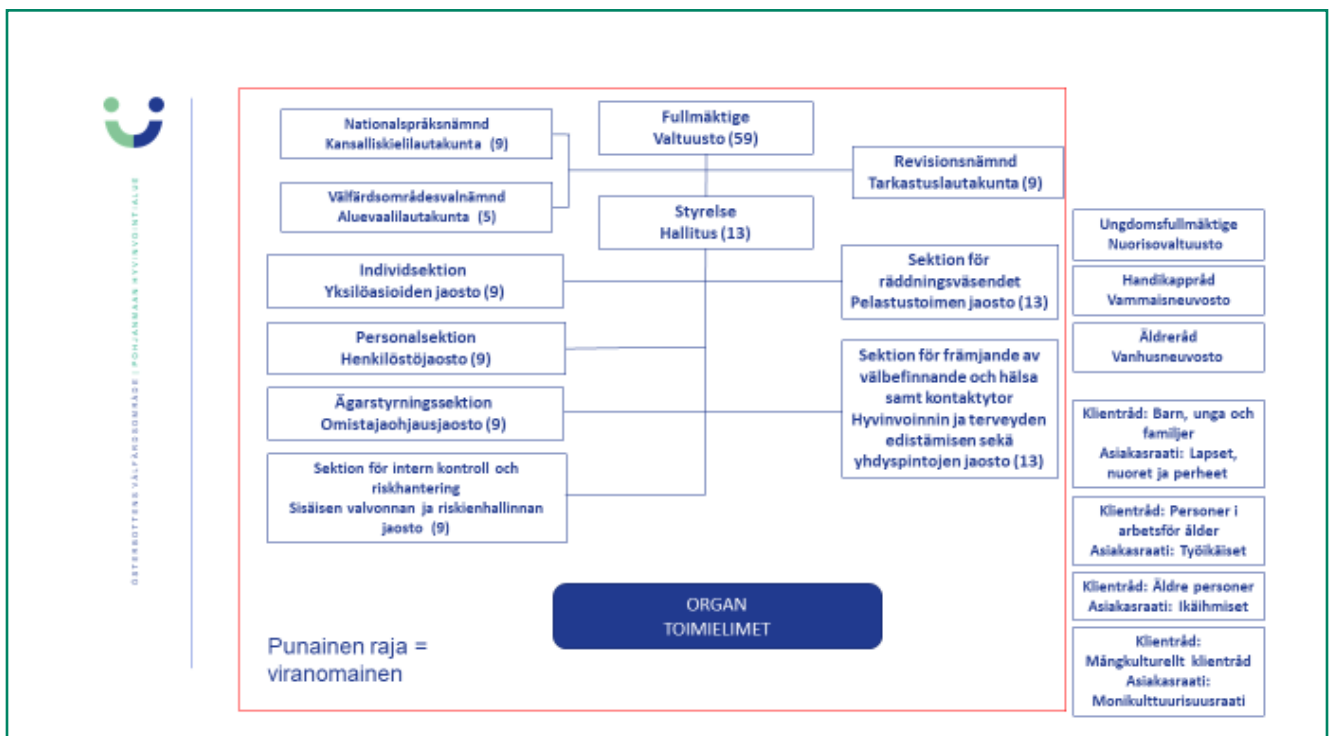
ÖSTERBOTTENS VÄLFÄRDSOMRÅDE | POHJANMAAN HYVINVOINTIALUE

Nationalspråksnämnd
Kansalliskielilautakunta (9)

Fullmäktige
Valtuusto (59)

Revisionsnämnd
Tarkastuslautakunta (9)

Välfärdsområdesvalnämnd
Aluevaalilautakunta (5)

Styrelse
Hallitus (13)

Individsektion
Yksilöasioiden jaosto (9)

Sektion för räddningsväsendet
Pelastustoimen jaosto (13)

Personalsektion
Henkilöstöjaosto (9)

Ägarstyrningssektion
Omistajaohjausjaosto (9)

Sektion för främjande av välbefinnande och hälsa samt kontaktytor
Hyvinvoinnin ja terveyden edistämisen sekä yhdyspintojen jaosto (13)

Sektion för intern kontroll och riskhantering
Sisäisen valvonnan ja riskienhallinnan jaosto (9)

ORGAN
TOIMIELIMET

Punainen raja = viranomainen

Ungdomsfullmäktige
Nuorisovaltuusto

Handikappråd
Vammaisneuvosto

Äldreråd
Vanhusneuvosto

Klientråd: Barn, unga och familjer
Asiakasraati: Lapset, nuoret ja perheet

Klientråd: Personer i arbetsför ålder
Asiakasraati: Työikäiset

Klientråd: Äldre personer
Asiakasraati: Ikäihmiset

Klientråd:
Mångkulturellt klientråd
Asiakasraati:
Monikulttuurisuusraati